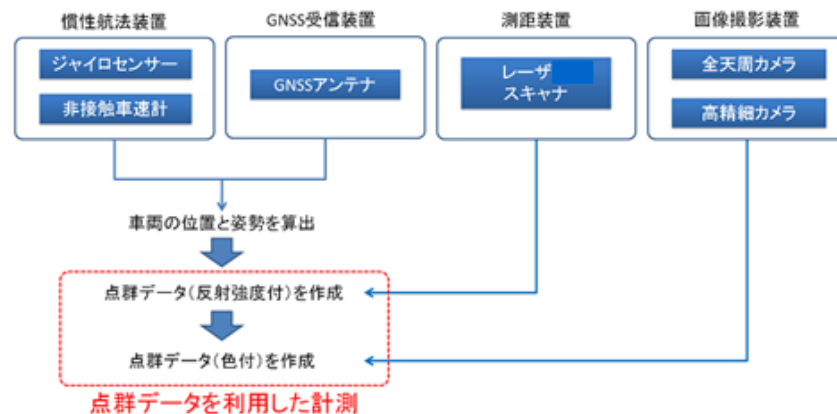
慣性航法装置

ジャイロセンサー

非接触車速計

GNSS受信装置

GNSSアンテナ

測距装置

レーザ
スキャナ

画像撮影装置

全天周カメラ

高精細カメラ

車両の位置と姿勢を算出

点群データ（反射強度付）を作成

点群データ（色付）を作成

点群データを利用した計測